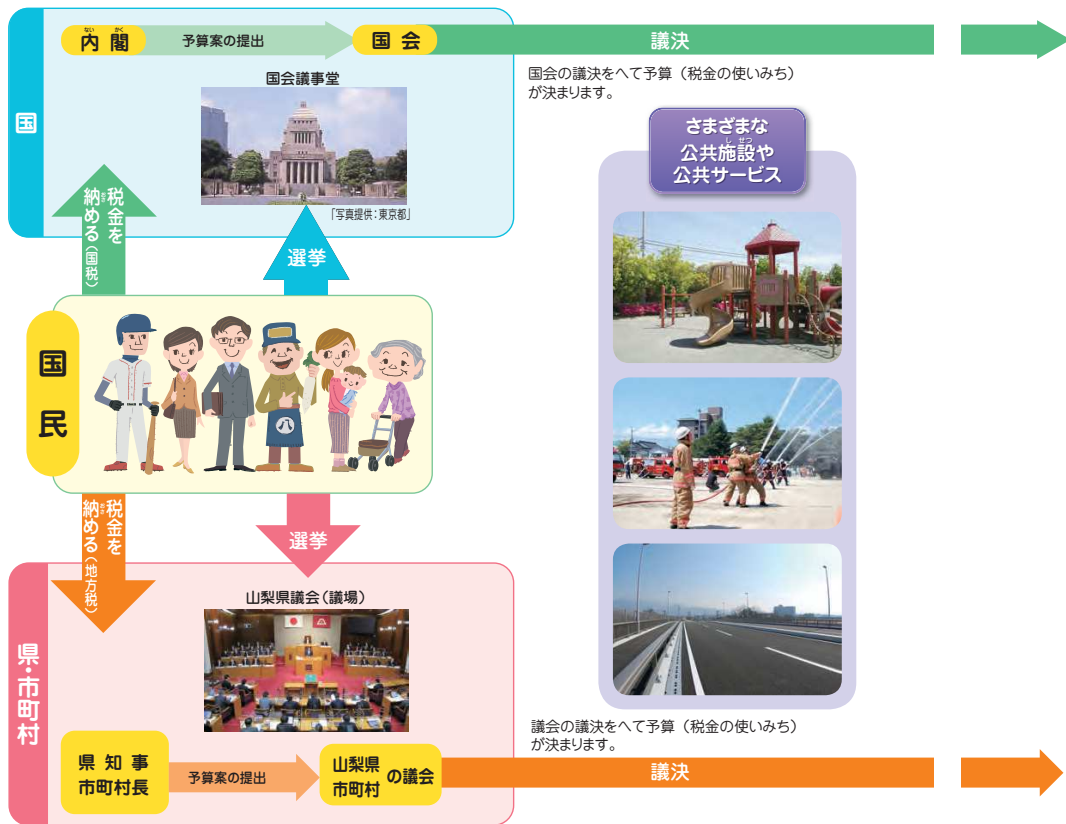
国

ない かく
内 閣

予算案の提出

国 会

議決

国会の議決をへて予算（税金の使いみち）が決まります。

国会議事堂

「写真提供：東京都」

税金を納める（国税）

選挙

さまざまな公共施設や公共サービス

国民

税金を納める（地方税）

選挙

県・市町村

山梨県議会（議場）

議会の議決をへて予算（税金の使いみち）が決まります。

県知事
市町村長

予算案の提出

山梨県
市町村
の議会

議決